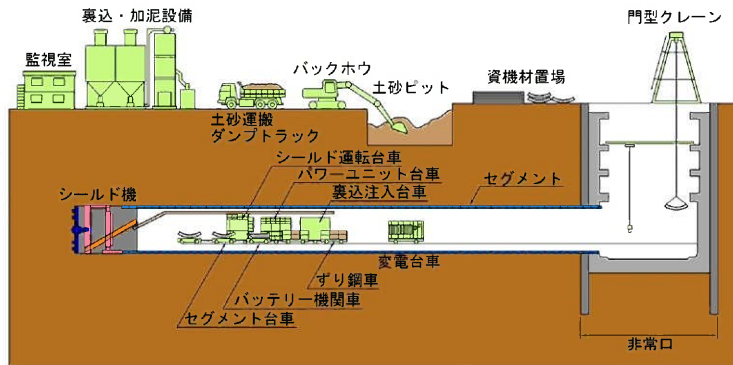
裏込・加泥設備

監視室

バックホウ

土砂ピット

資機材置場

門型クレーン

土砂運搬
ダンプトラック

シールド運転台車

パワーユニット台車

裏込注入台車

セグメント

シールド機

変電台車

ずり鋼車

バッテリー機関車

セグメント台車

非常口